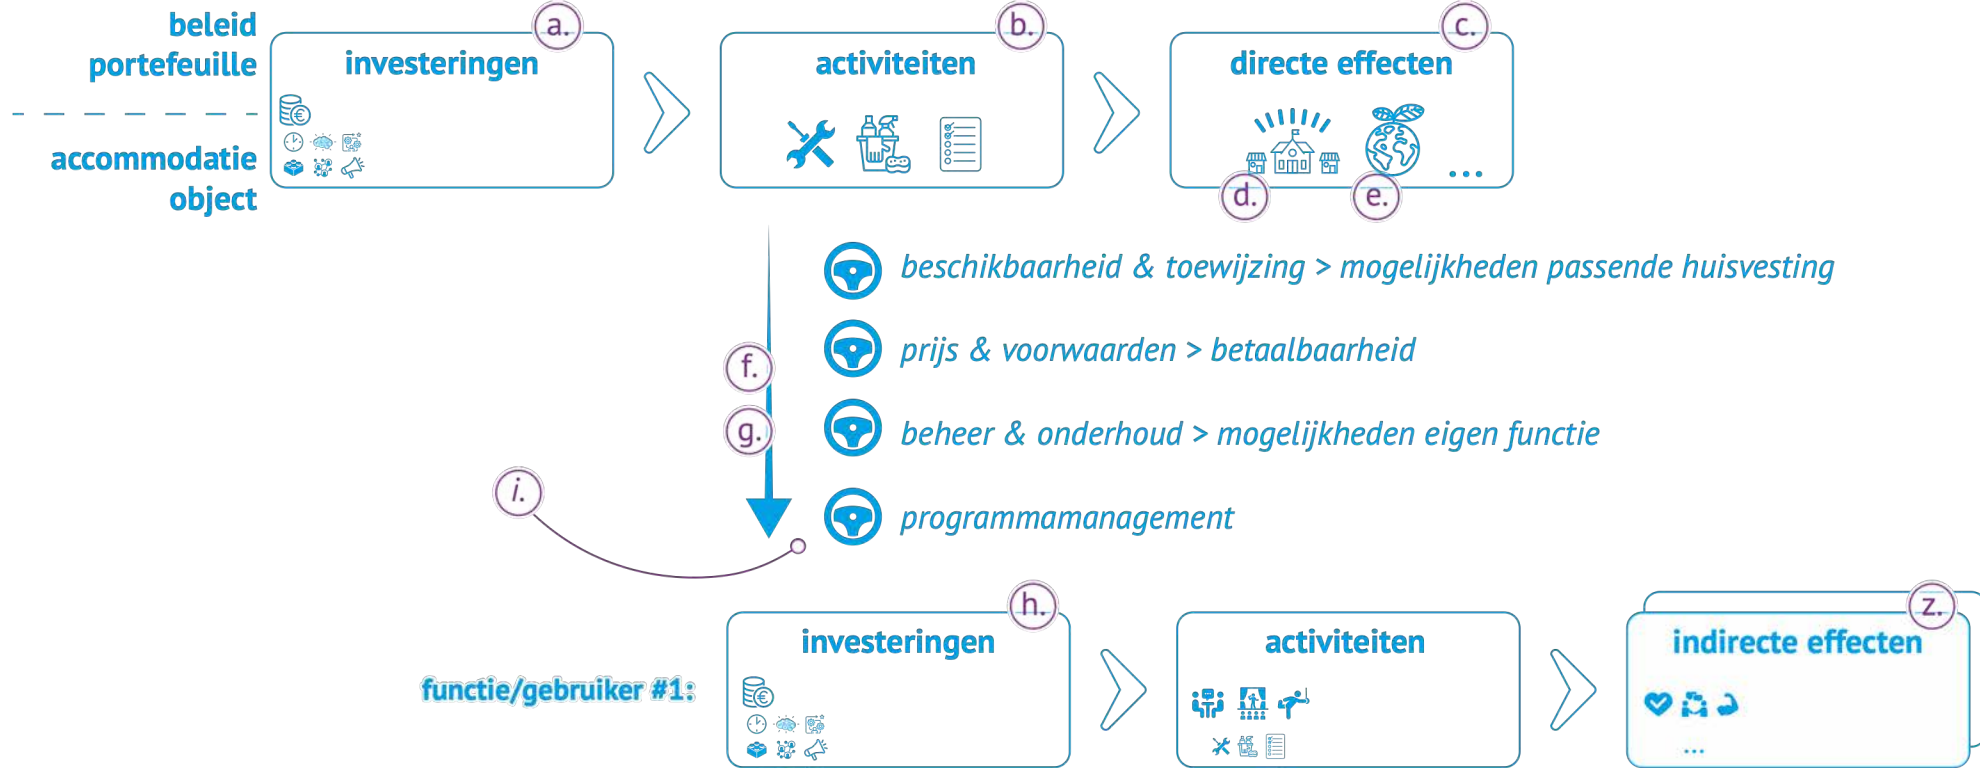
beleid
portefeuille

accommodatie
object

a.
investeringen

b.
activiteiten

c.
directe effecten

...

d.

e.

beschikbaarheid & toewijzing > mogelijkheden passende huisvesting

f.

prijs & voorwaarden > betaalbaarheid

g.

beheer & onderhoud > mogelijkheden eigen functie

i.

programmamanagement

functie/gebruiker #1:

h.
investeringen

activiteiten

z.
indirecte effecten

...